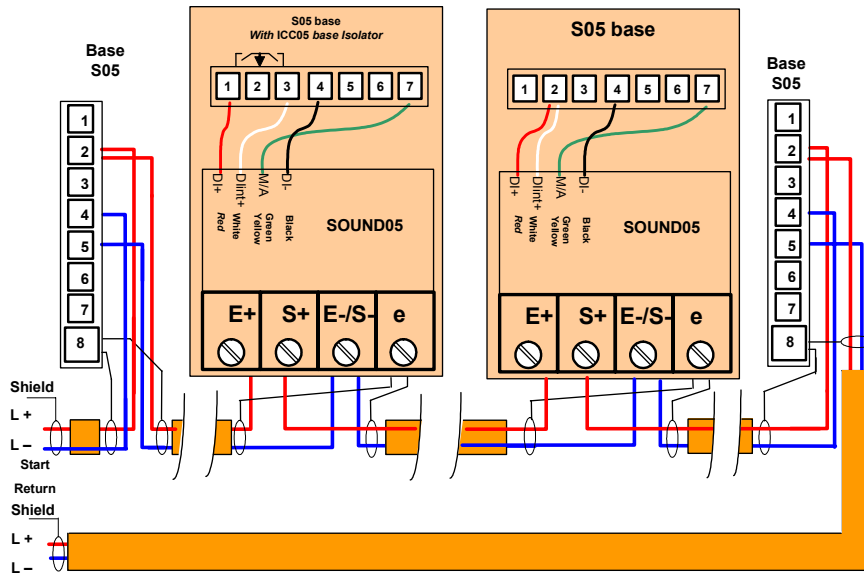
Base S05

1
2
3
4
5
6
7
8

S05 base
With ICC05 base Isolator

1 2 3 4 5 6 7

DI+ DIint+ M/A DI-
Red White Green Yellow Black

SOUND05

E+ S+ E-/S- e

S05 base

1 2 3 4 5 6 7

DI+ DIint+ M/A DI-
Red White Green Yellow Black

SOUND05

E+ S+ E-/S- e

Base S05

1
2
3
4
5
6
7
8

Shield
L +
L –
Start

Return
Shield
L +
L –